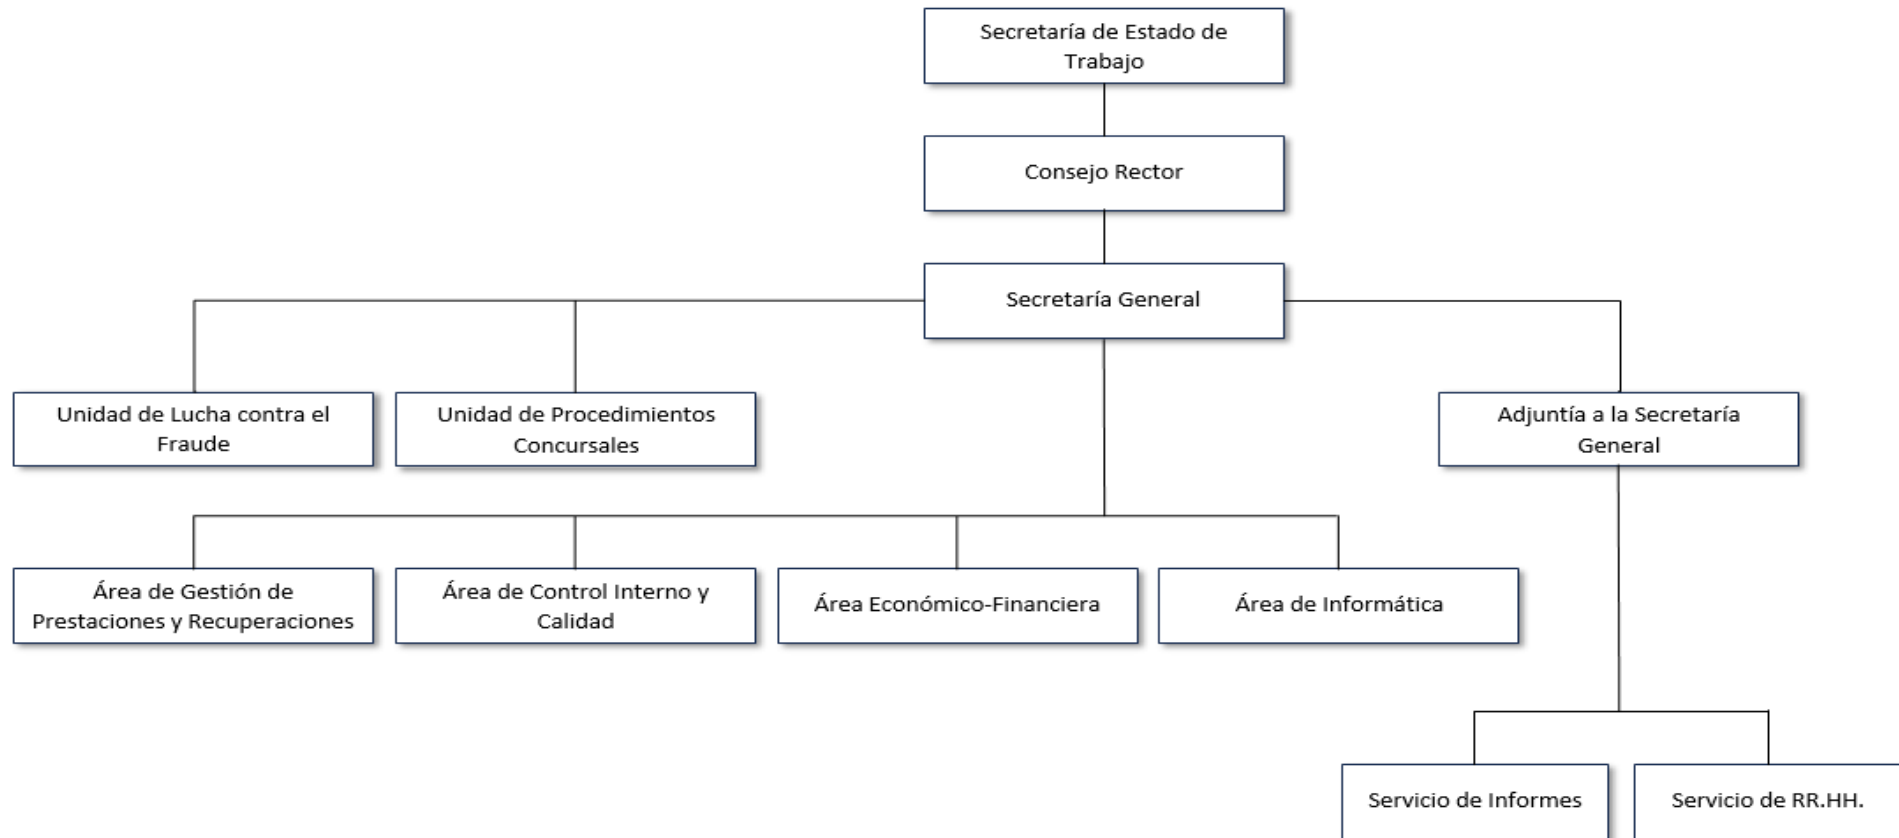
Secretaría de Estado de Trabajo

Consejo Rector

Secretaría General

Unidad de Lucha contra el Fraude

Unidad de Procedimientos Concursales

Adjuntía a la Secretaría General

Área de Gestión de Prestaciones y Recuperaciones

Área de Control Interno y Calidad

Área Económico-Financiera

Área de Informática

Servicio de Informes

Servicio de RR.HH.